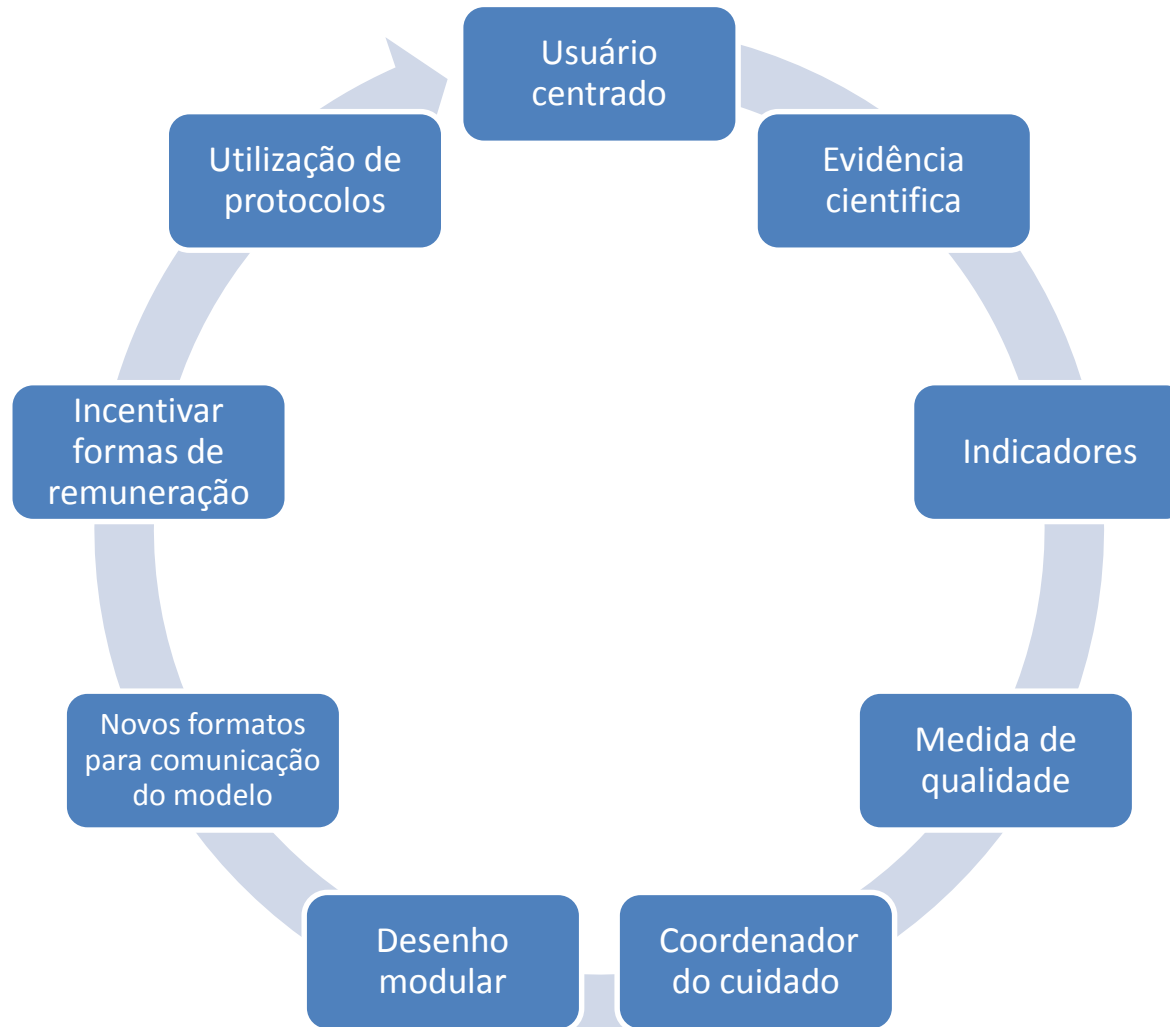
Usuário centrado

Evidência cientifica

Indicadores

Medida de qualidade

Coordenador do cuidado

Desenho modular

Novos formatos para comunicação do modelo

Incentivar formas de remuneração

Utilização de protocolos